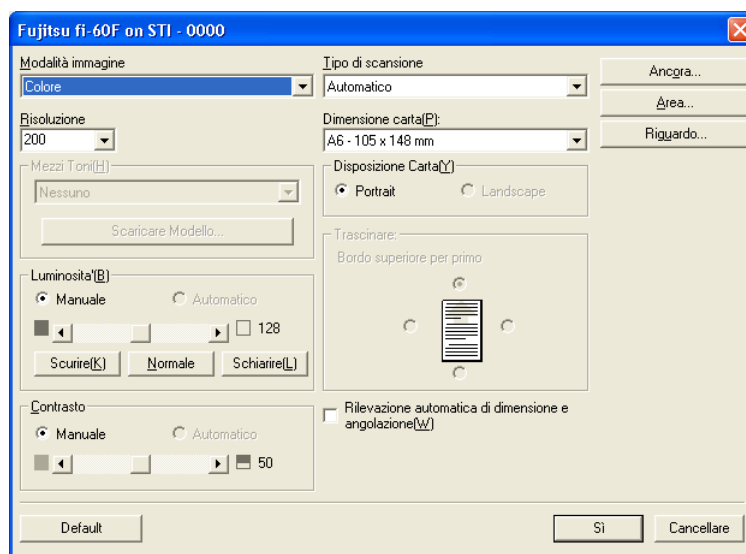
Fujitsu fi-60F on STI - 0000

Modalità immagine
Colore

Risoluzione
200

Mezzi Toni(H)
Nessuno
Scaricare Modello...

Luminosita'(B)
Manuale
Automatico
128
Scurire(K)
Normale
Schiarire(L)

Contrasto
Manuale
Automatico
50

Tipo di scansione
Automatico

Dimensione carta(P):
A6 - 105 x 148 mm

Disposizione Carta(Y)
Portrait
Landscape

Trascinare:
Bordo superiore per primo

Rilevazione automatica di dimensione e angolazione(W)

Ancora...
Area...
Riguardo...

Default
Sì
Cancellare